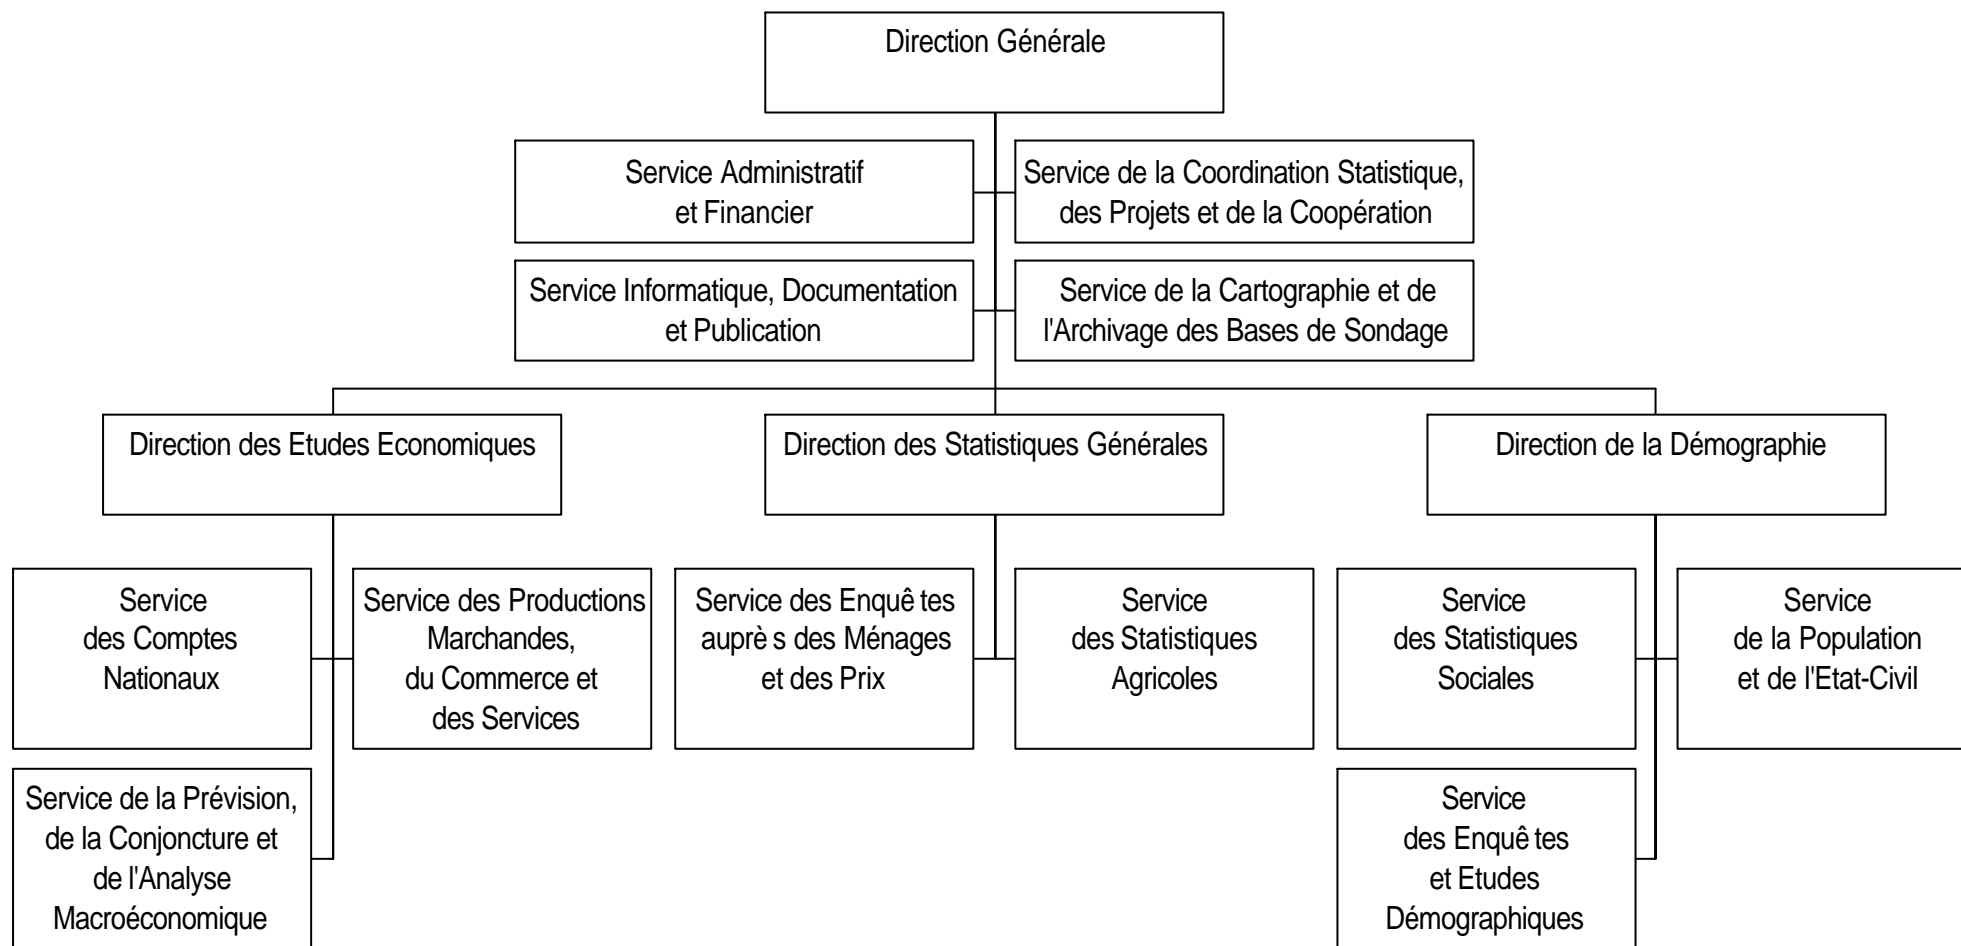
Direction Générale

Service Administratif et Financier

Service de la Coordination Statistique, des Projets et de la Coopération

Service Informatique, Documentation et Publication

Service de la Cartographie et de l'Archivage des Bases de Sondage

Direction des Etudes Economiques

Direction des Statistiques Générales

Direction de la Démographie

Service des Comptes Nationaux

Service des Productions Marchandes, du Commerce et des Services

Service de la Prévision, de la Conjoncture et de l'Analyse Macroéconomique

Service des Enquê tes auprè s des Ménages et des Prix

Service des Statistiques Agricoles

Service des Statistiques Sociales

Service de la Population et de l'Etat-Civil

Service des Enquê tes et Etudes Démographiques